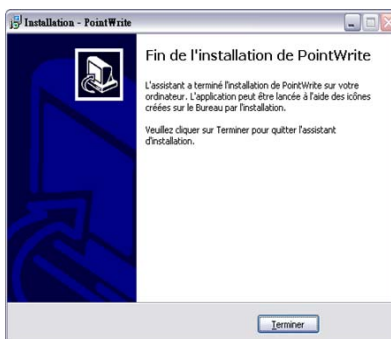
Installation - PointWrite

Fin de l'installation de PointWrite

L'assistant a terminé l'installation de PointWrite sur votre ordinateur. L'application peut être lancée à l'aide des icônes créées sur le Bureau par l'installation.

Veuillez cliquer sur Terminer pour quitter l'assistant d'installation.

Terminer